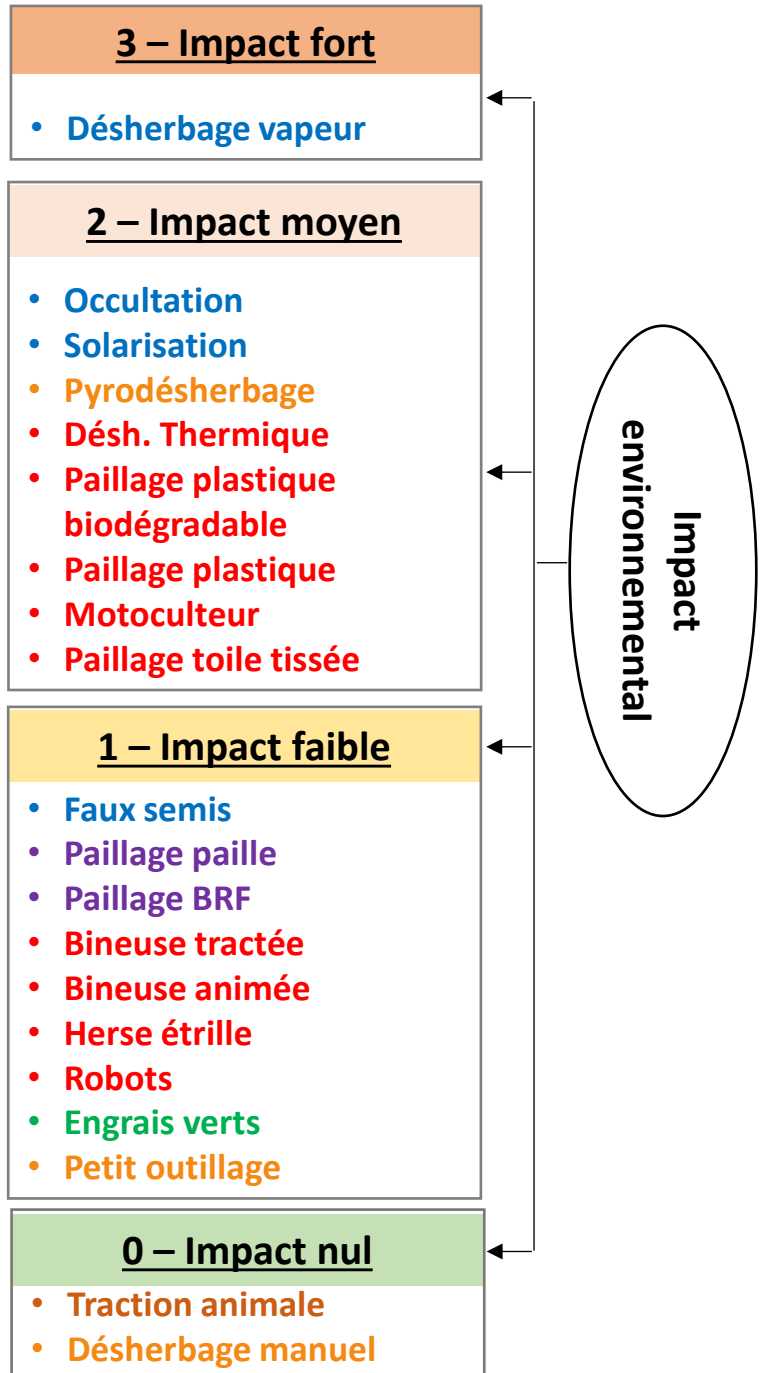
3 – Impact fort

• Désherbage vapeur

2 – Impact moyen

• Occultation
• Solarisation
• Pyrodésherbage
• Désh. Thermique
• Paillage plastique biodégradable
• Paillage plastique
• Motoculteur
• Paillage toile tissée

1 – Impact faible

• Faux semis
• Paillage paille
• Paillage BRF
• Bineuse tractée
• Bineuse animée
• Herse étrille
• Robots
• Engrais verts
• Petit outillage

0 – Impact nul

• Traction animale
• Désherbage manuel

Impact environnemental